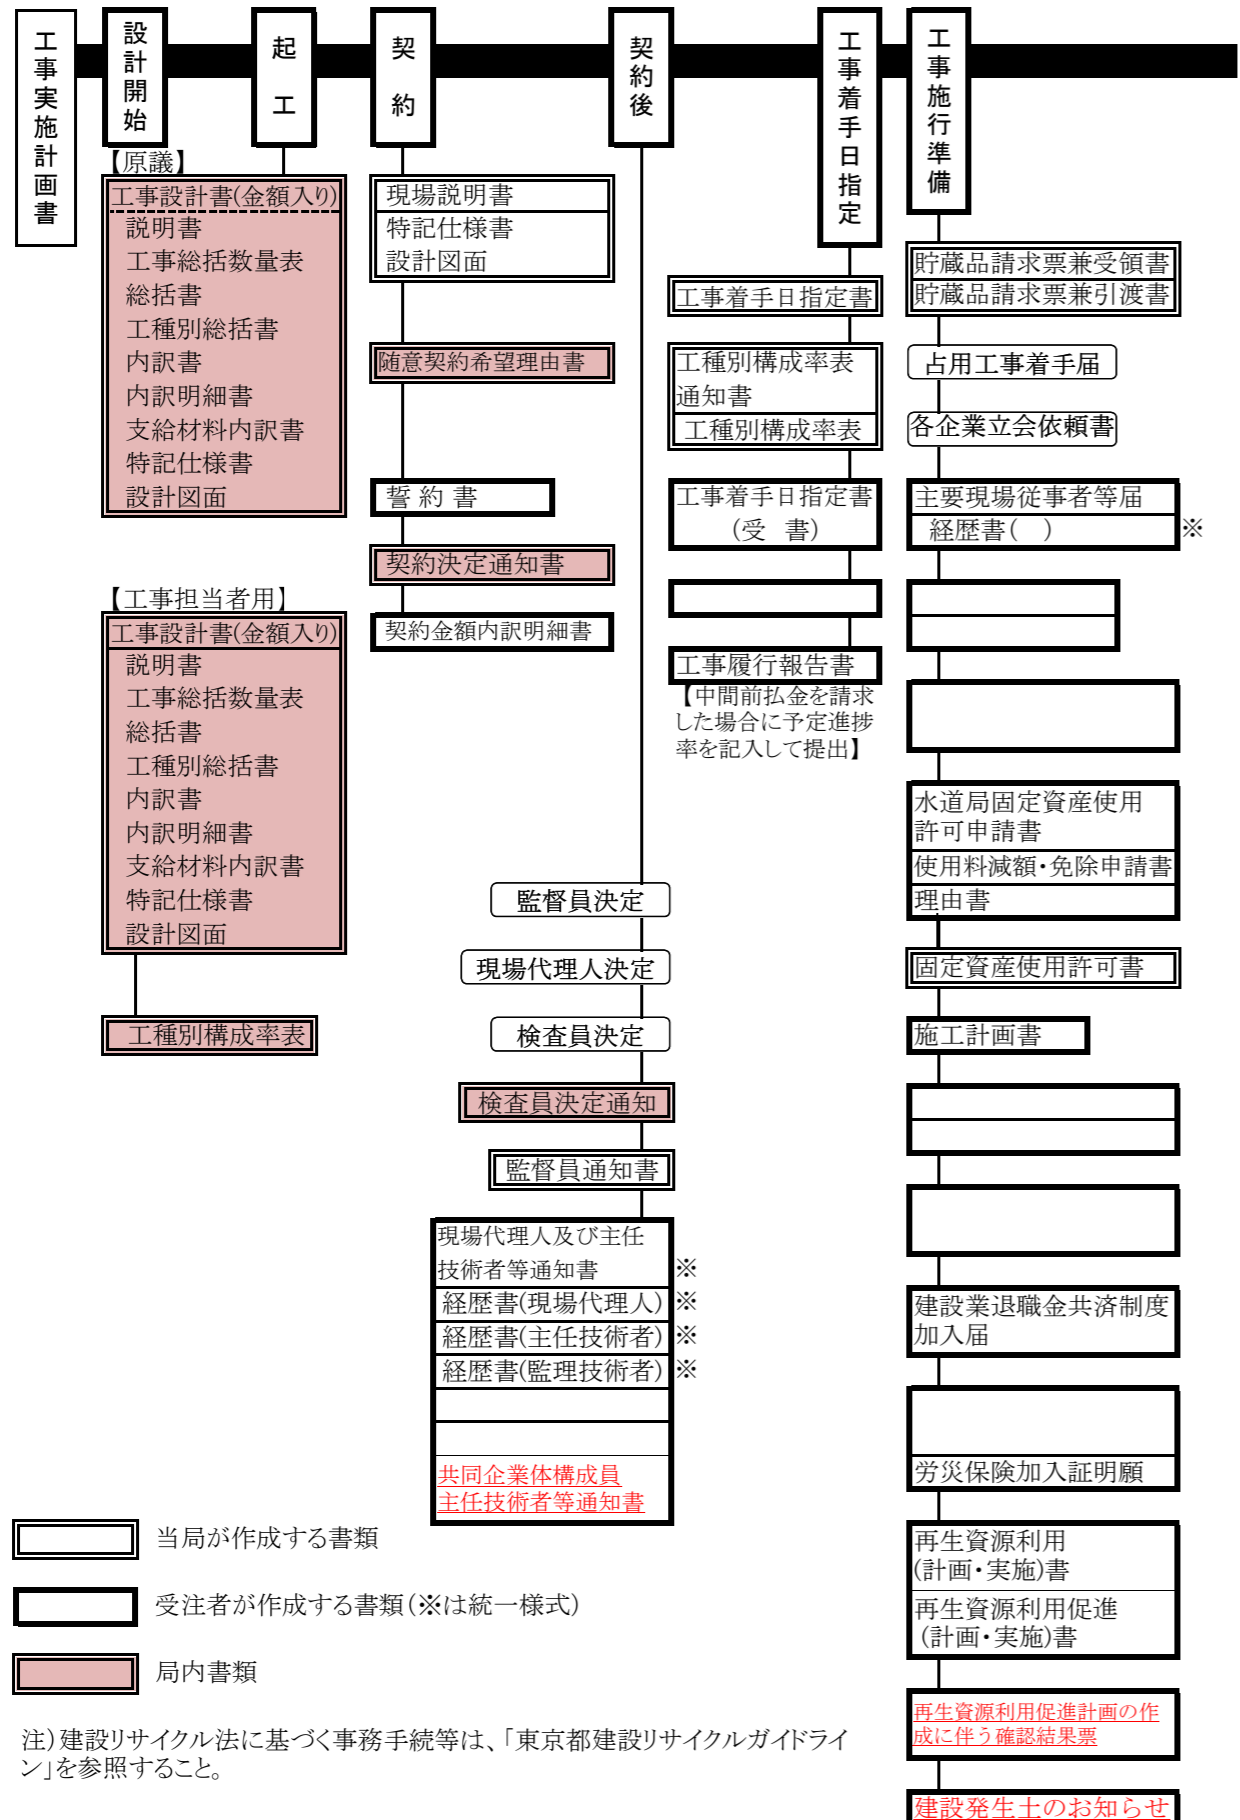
工事実施計画書

設計開始

起工

契約

契約後

工事着手日指定

工事施行準備

【原議】
工事設計書(金額入り)
説明書
工事総括数量表
総括書
工種別総括書
内訳書
内訳明細書
支給材料内訳書
特記仕様書
設計図面

【工事担当者用】
工事設計書(金額入り)
説明書
工事総括数量表
総括書
工種別総括書
内訳書
内訳明細書
支給材料内訳書
特記仕様書
設計図面

工種別構成率表

現場説明書
特記仕様書
設計図面

随意契約希望理由書

誓約書

契約決定通知書

契約金額内訳明細書

監督員決定

現場代理人決定

検査員決定

検査員決定通知

監督員通知書

現場代理人及び主任技術者等通知書 ※
経歴書(現場代理人) ※
経歴書(主任技術者) ※
経歴書(監理技術者) ※
共同企業体構成員主任技術者等通知書

工事着手日指定書

工種別構成率表通知書
工種別構成率表

工事着手日指定書(受書)

工事履行報告書
【中間前払金を請求した場合に予定進捗率を記入して提出】

貯蔵品請求票兼受領書
貯蔵品請求票兼引渡書

占用工事着手届

各企業立会依頼書

主要現場従事者等届
経歴書( ) ※

水道局固定資産使用許可申請書
使用料減額・免除申請書
理由書

固定資産使用許可書

施工計画書

建設業退職金共済制度加入届

労災保険加入証明願

再生資源利用(計画・実施)書
再生資源利用促進(計画・実施)書

再生資源利用促進計画の作成に伴う確認結果票

建設発生土のお知らせ

当局が作成する書類

受注者が作成する書類(※は統一様式)

局内書類

注)建設リサイクル法に基づく事務手続等は、「東京都建設リサイクルガイドライン」を参照すること。